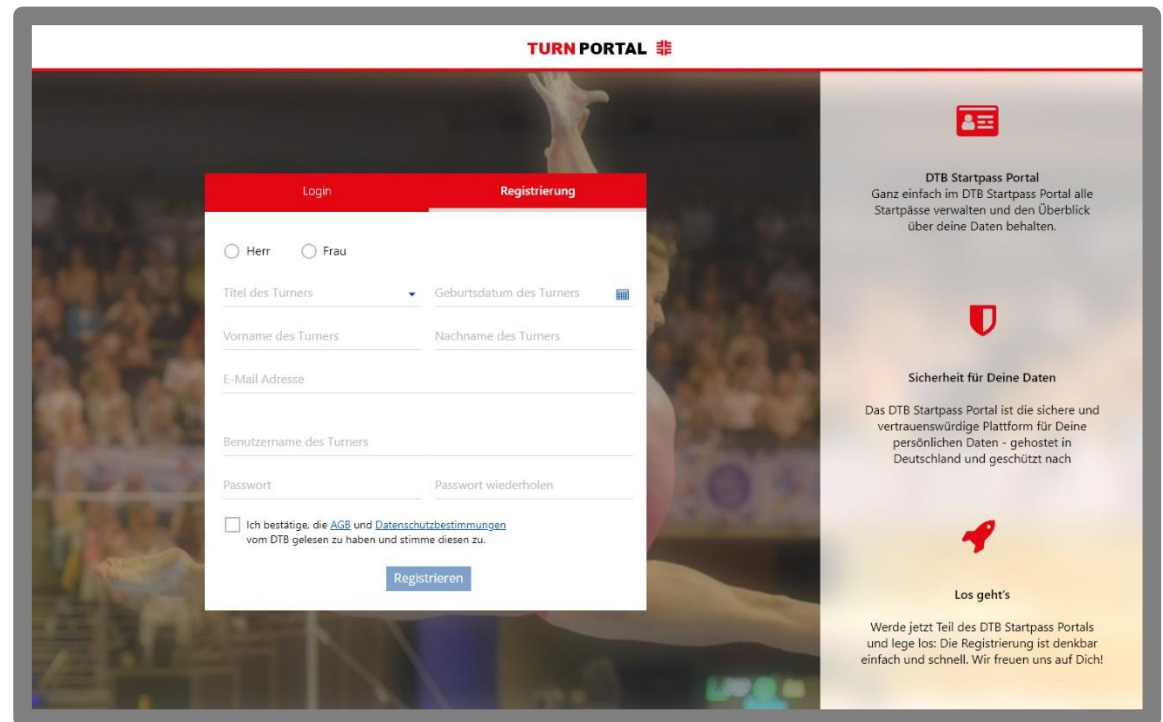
TURNPORTAL

Login
Registrierung

Herr
Frau

Titel des Turners
Geburtsdatum des Turners

Vorname des Turners
Nachname des Turners

E-Mail Adresse

Benutzername des Turners

Passwort
Passwort wiederholen

Ich bestätige, die AGB und Datenschutzbestimmungen vom DTB gelesen zu haben und stimme diesen zu.

Registrieren

DTB Startpass Portal
Ganz einfach im DTB Startpass Portal alle Startpässe verwalten und den Überblick über deine Daten behalten.

Sicherheit für Deine Daten

Das DTB Startpass Portal ist die sichere und vertrauenswürdige Plattform für Deine persönlichen Daten - gehostet in Deutschland und geschützt nach

Los geht's

Werde jetzt Teil des DTB Startpass Portals und lege los: Die Registrierung ist denkbar einfach und schnell. Wir freuen uns auf Dich!